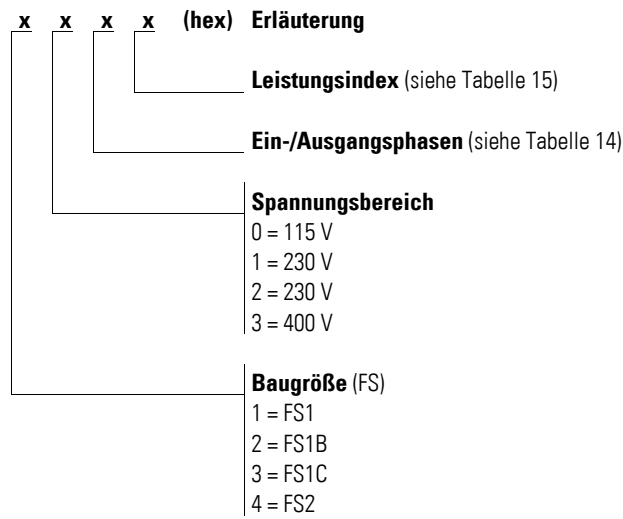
x x x x (hex) Erläuterung

Leistungsindex (siehe Tabelle 15)

Ein-/Ausgangsphasen (siehe Tabelle 14)

Spannungsbereich
0 = 115 V
1 = 230 V
2 = 230 V
3 = 400 V

Baugröße (FS)
1 = FS1
2 = FS1B
3 = FS1C
4 = FS2